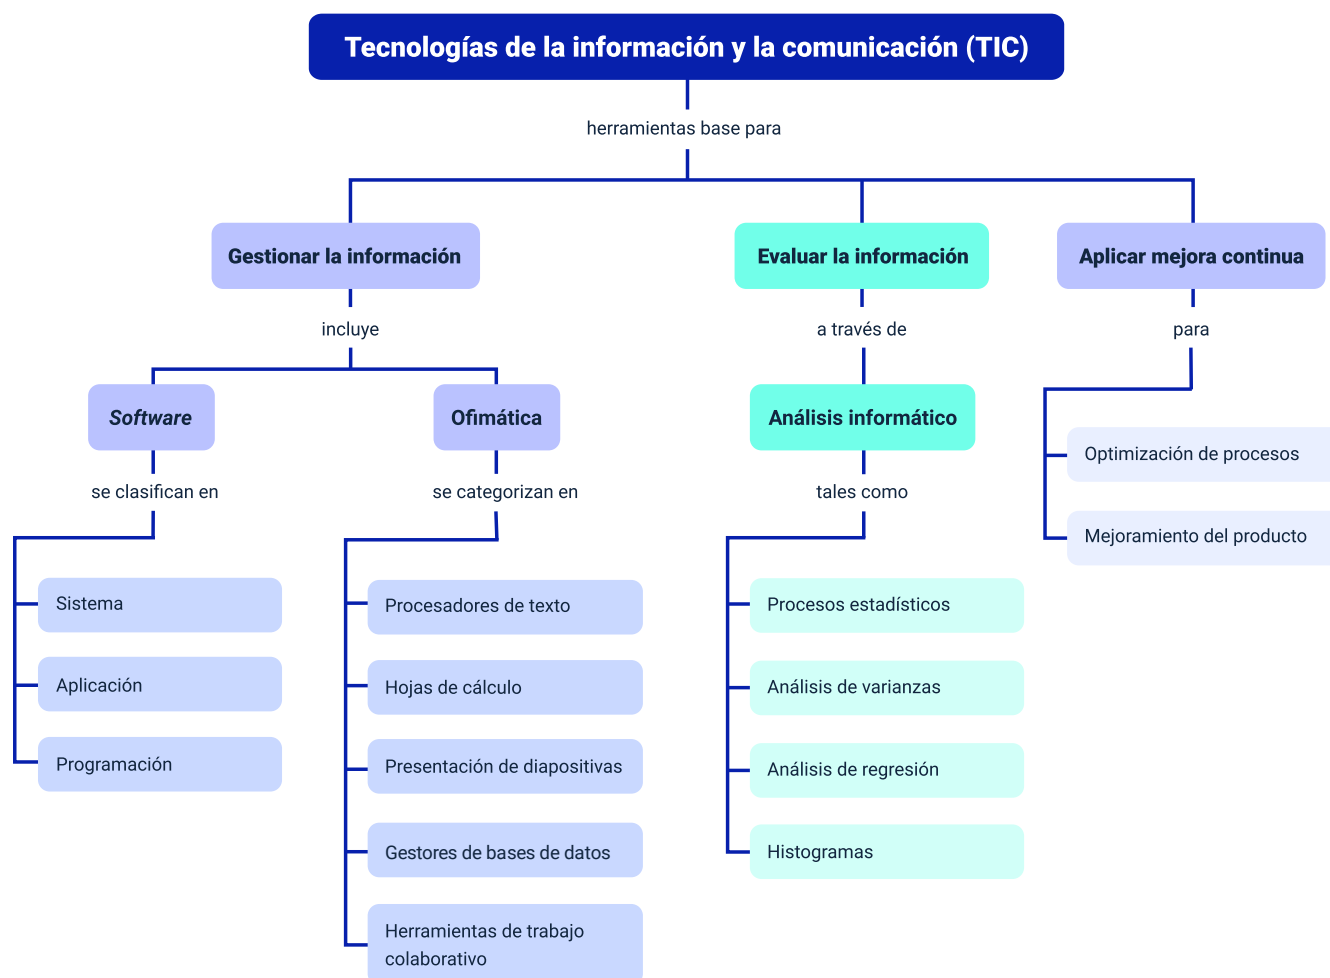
Tecnologías de la información y la comunicación (TIC)

herramientas base para

Gestionar la información

incluye

Software

se clasifican en

Sistema

Aplicación

Programación

Ofimática

se categorizan en

Procesadores de texto

Hojas de cálculo

Presentación de diapositivas

Gestores de bases de datos

Herramientas de trabajo colaborativo

Evaluar la información

a través de

Análisis informático

tales como

Procesos estadísticos

Análisis de varianzas

Análisis de regresión

Histogramas

Aplicar mejora continua

para

Optimización de procesos

Mejoramiento del producto